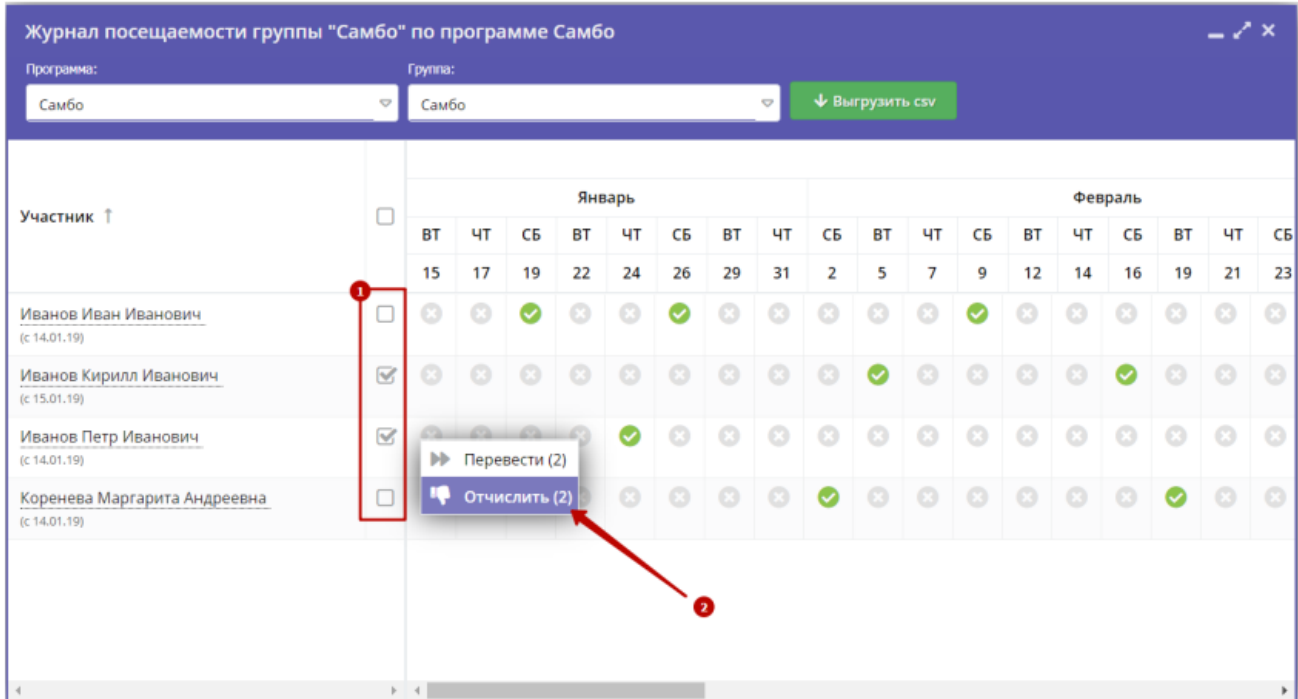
Журнал посещаемости группы "Самбо" по программе Самбо

Программа:
Самбо

Группа:
Самбо

Выгрузить csv

Участник ↑

| | Январь | | | | | | | | Февраль | | | | | | | | | |
|---|---|---|---|---|---|---|---|---|---|---|---|---|---|---|---|---|---|---|
| | ВТ | ЧТ | СБ | ВТ | ЧТ | СБ | ВТ | ЧТ | СБ | ВТ | ЧТ | СБ | ВТ | ЧТ | СБ | ВТ | ЧТ | СБ |
| | 15 | 17 | 19 | 22 | 24 | 26 | 29 | 31 | 2 | 5 | 7 | 9 | 12 | 14 | 16 | 19 | 21 | 23 |

1

Иванов Иван Иванович
(с 14.01.19)

Иванов Кирилл Иванович
(с 15.01.19)

Иванов Петр Иванович
(с 14.01.19)

Коренева Маргарита Андреевна
(с 14.01.19)

Перевести (2)
Отчислить (2)

2